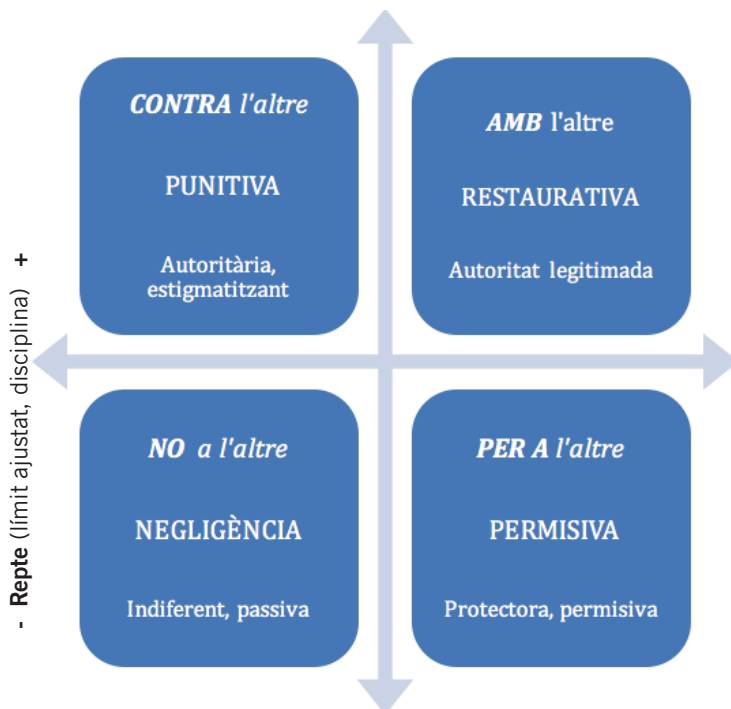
- Repte (límit ajustat, disciplina) +

CONTRA l'altre

PUNITIVA

Autoritària, estigmatitzant

AMB l'altre

RESTAURATIVA

Autoritat legitimada

NO a l'altre

NEGLIGÈNCIA

Indiferent, passiva

PER A l'altre

PERMISIVA

Protectora, permisiva